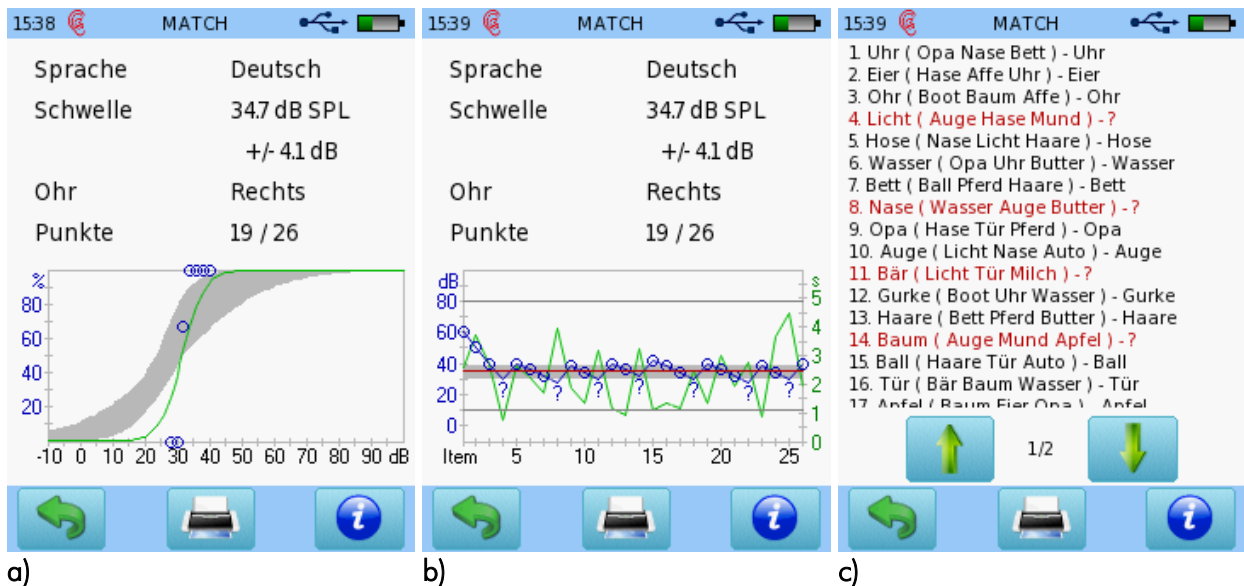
15:38 MATCH

| Sprache | Deutsch |
|---|---|
| Schwelle | 34.7 dB SPL |
| | +/- 4.1 dB |
| Ohr | Rechts |
| Punkte | 19 / 26 |

%
80
60
40
20
-10 0 10 20 30 40 50 60 70 80 90 dB

a)

15:39 MATCH

| Sprache | Deutsch |
|---|---|
| Schwelle | 34.7 dB SPL |
| | +/- 4.1 dB |
| Ohr | Rechts |
| Punkte | 19 / 26 |

dB
80
60
40
20
0
Item 5 10 15 20 25
s
5
4
3
2
1
0
? ? ? ? ? ? ?

b)

15:39 MATCH

1. Uhr ( Opa Nase Bett ) - Uhr
2. Eier ( Hase Affe Uhr ) - Eier
3. Ohr ( Boot Baum Affe ) - Ohr
4. Licht ( Auge Hase Mund ) - ?
5. Hose ( Nase Licht Haare ) - Hose
6. Wasser ( Opa Uhr Butter ) - Wasser
7. Bett ( Ball Pferd Haare ) - Bett
8. Nase ( Wasser Auge Butter ) - ?
9. Opa ( Hase Tür Pferd ) - Opa
10. Auge ( Licht Nase Auto ) - Auge
11. Bär ( Licht Tür Milch ) - ?
12. Gurke ( Boot Uhr Wasser ) - Gurke
13. Haare ( Bett Pferd Butter ) - Haare
14. Baum ( Auge Mund Apfel ) - ?
15. Ball ( Haare Tür Auto ) - Ball
16. Tür ( Bär Baum Wasser ) - Tür
17. Apfel ( Baum Eier Opa ) - Apfel

1/2

c)